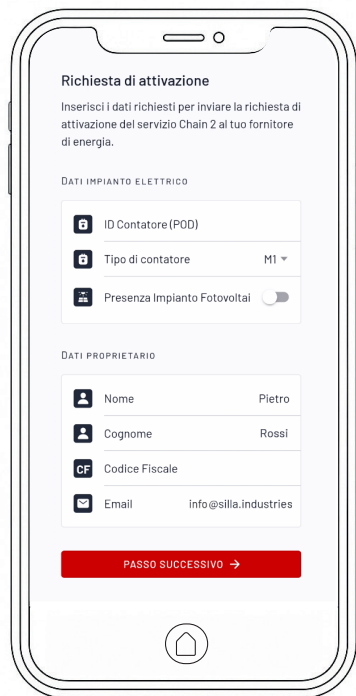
Richiesta di attivazione

Inserisci i dati richiesti per inviare la richiesta di attivazione del servizio Chain 2 al tuo fornitore di energia.

DATI IMPIANTO ELETTRICO

ID Contatore (POD)

Tipo di contatore M1

Presenza Impianto Fotovoltai

DATI PROPRIETARIO

Nome Pietro

Cognome Rossi

CF Codice Fiscale

Email info@silla.industries

PASSO SUCCESSIVO →